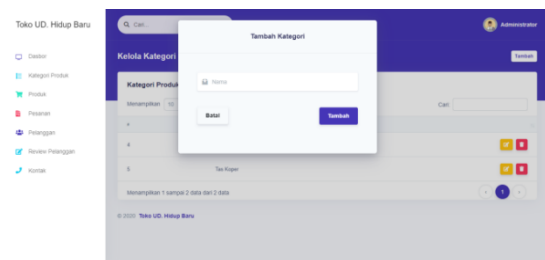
Toko UD. Hidup Baru

Q Cari...

Administrator

Dasbor

Kategori Produk

Produk

Pesanan

Pelanggan

Review Pelanggan

Kontak

Kelola Kategori

Tambah

Kategori Produk

Menampilkan 10

Cari:

#

4

5

Tas Koper

Menampilkan 1 sampai 2 data dari 2 data

1

© 2020 Toko UD. Hidup Baru

Tambah Kategori

Nama

Batal

Tambah